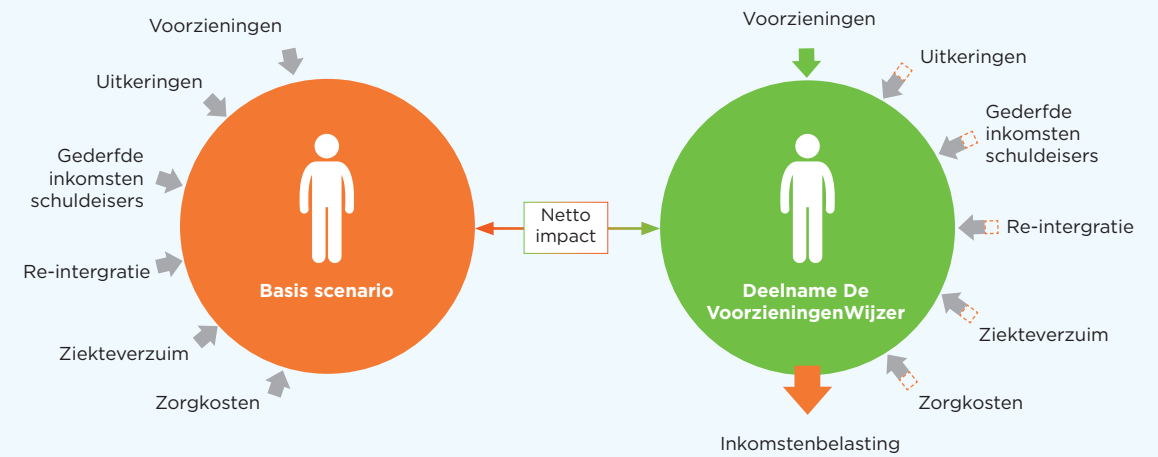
Voorzieningen

Uitkeringen

Gederfde inkomsten schuldeisers

Re-intergratie

Ziekteverzuim

Zorgkosten

Basis scenario

Netto impact

Voorzieningen

Uitkeringen

Gederfde inkomsten schuldeisers

Re-intergratie

Ziekteverzuim

Zorgkosten

Deelname De VoorzieningenWijzer

Inkomstenbelasting